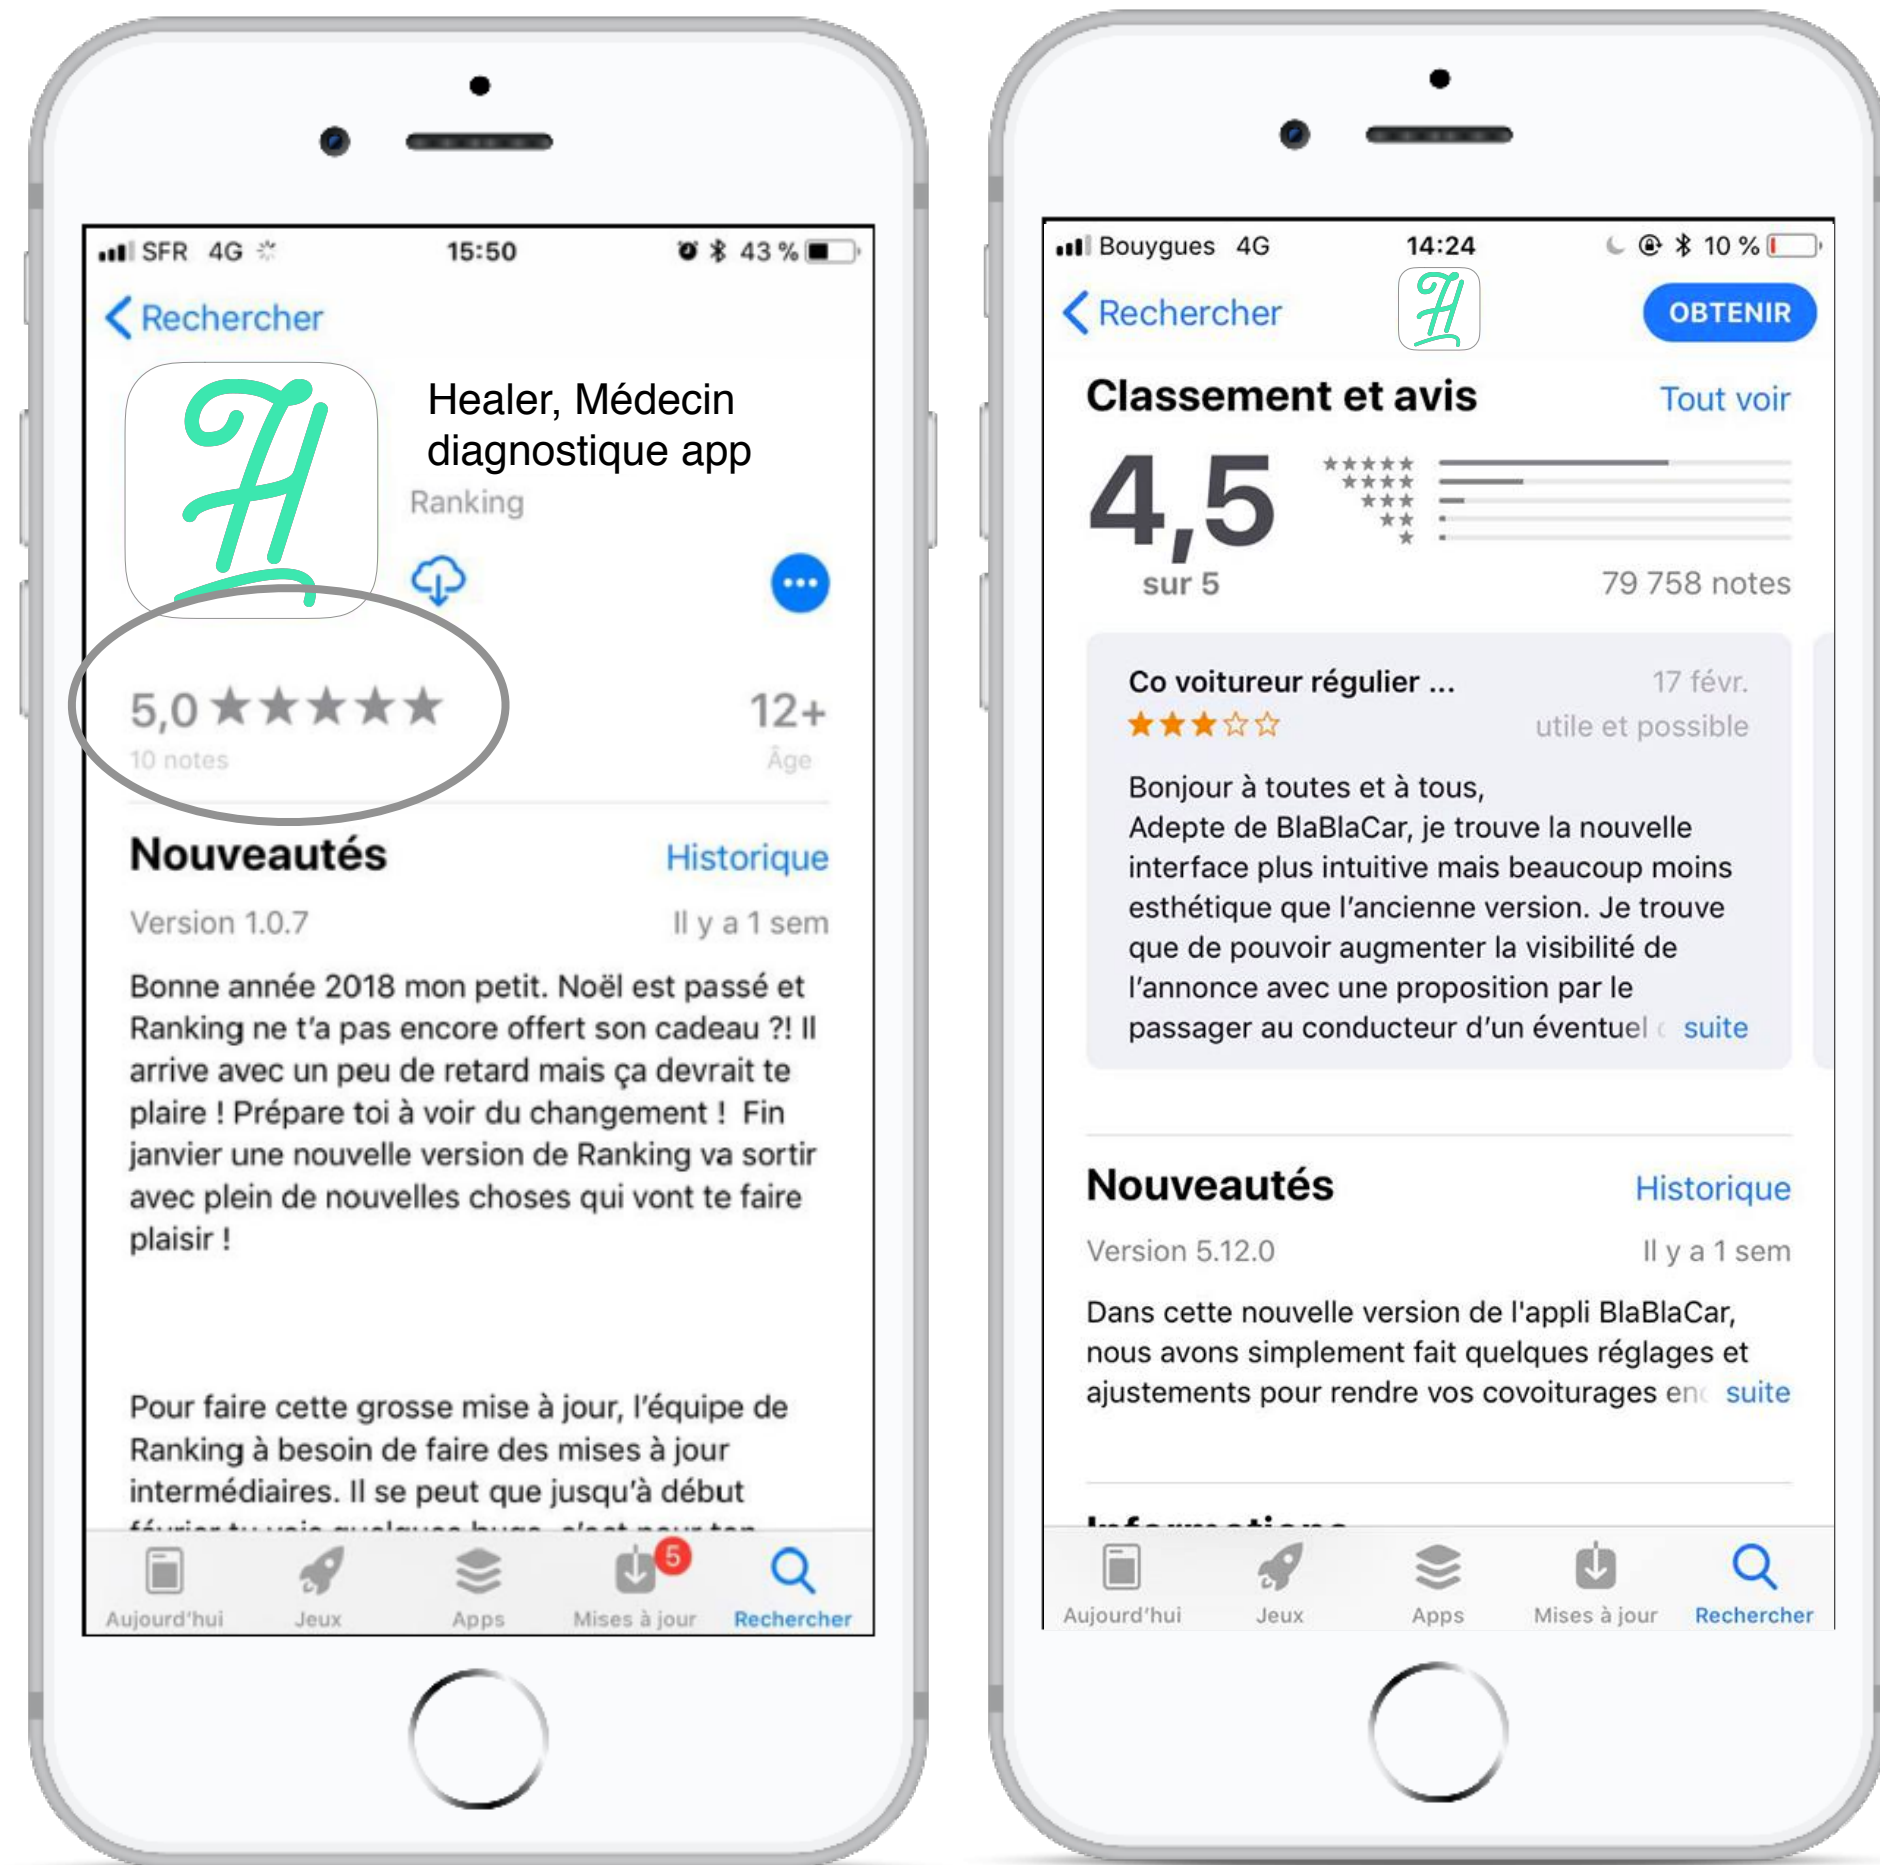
SFR 4G 15:50 43 %

Rechercher

Healer, Médecin diagnostique app

Ranking

5,0 ★★★★★
10 notes

12+
Âge

Nouveautés
Historique

Version 1.0.7
Il y a 1 sem

Bonne année 2018 mon petit. Noël est passé et Ranking ne t'a pas encore offert son cadeau ?! Il arrive avec un peu de retard mais ça devrait te plaire ! Prépare toi à voir du changement ! Fin janvier une nouvelle version de Ranking va sortir avec plein de nouvelles choses qui vont te faire plaisir !

Pour faire cette grosse mise à jour, l'équipe de Ranking à besoin de faire des mises à jour intermédiaires. Il se peut que jusqu'à début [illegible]

Aujourd'hui Jeux Apps 5 Mises à jour Rechercher

Bouygues 4G 14:24 10 %

Rechercher
OBTENIR

Classement et avis
Tout voir

4,5
sur 5
79 758 notes

Co voitureur régulier ...
17 févr.
★★★☆☆
utile et possible

Bonjour à toutes et à tous,
Adepte de BlaBlaCar, je trouve la nouvelle interface plus intuitive mais beaucoup moins esthétique que l'ancienne version. Je trouve que de pouvoir augmenter la visibilité de l'annonce avec une proposition par le passager au conducteur d'un éventuel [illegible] suite

Nouveautés
Historique

Version 5.12.0
Il y a 1 sem

Dans cette nouvelle version de l'appli BlaBlaCar, nous avons simplement fait quelques réglages et ajustements pour rendre vos covoiturages en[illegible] suite

Informations

Aujourd'hui Jeux Apps Mises à jour Rechercher